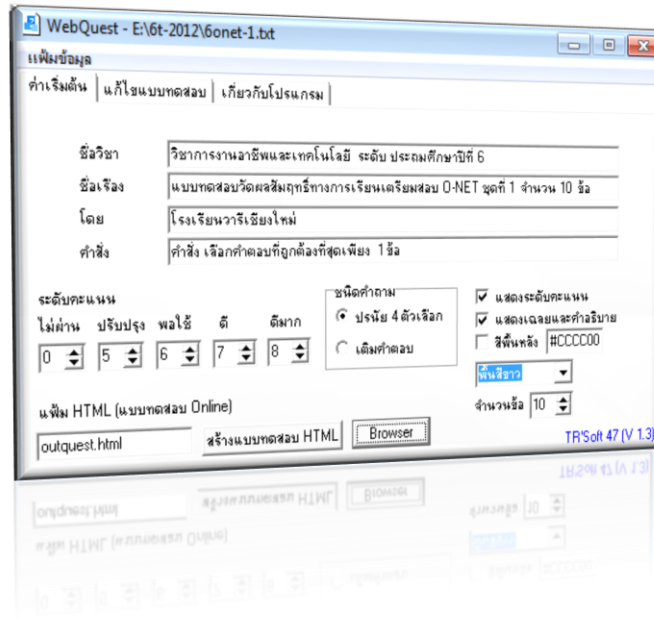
WebQuest - E:\6t-2012\6onet-1.txt

แฟ้มข้อมูล

ค่าเริ่มต้น | แก้ไขแบบทดสอบ | เกี่ยวกับโปรแกรม

ชื่อวิชา วิชาการงานอาชีพและเทคโนโลยี ระดับ ประถมศึกษาปีที่ 6

ชื่อเรื่อง แบบทดสอบวัดผลสัมฤทธิ์ทางการเรียนเตรียมสอบ O-NET ชุดที่ 1 จำนวน 10 ข้อ

โดย โรงเรียนวาริเชียงใหม่

คำสั่ง คำสั่ง เลือกคำตอบที่ถูกต้องที่สุดเพียง 1 ข้อ

ระดับคะแนน

ไม่ผ่าน 0 ปรับปรุง 5 พอใช้ 6 ดี 7 ดีมาก 8

ชนิดคำถาม

ปรนัย 4 ตัวเลือก

เติมคำตอบ

แสดงระดับคะแนน

แสดงเฉลยและคำอธิบาย

สีพื้นหลัง #CCCC00

พื้นสีขาว

จำนวนข้อ 10

แฟ้ม HTML (แบบทดสอบ Online)

outquest.html

สร้างแบบทดสอบ HTML

Browser

TR'Soft 47 (V 1.3)